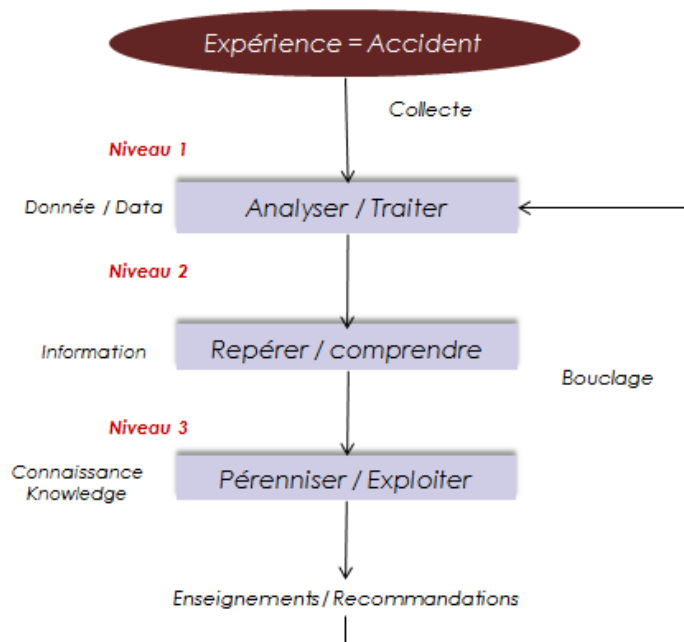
Expérience = Accident

Collecte

Niveau 1

Donnée / Data

Analyser / Traiter

Niveau 2

Information

Repérer / comprendre

Bouclage

Niveau 3

Connaissance Knowledge

Pérenniser / Exploiter

Enseignements / Recommandations